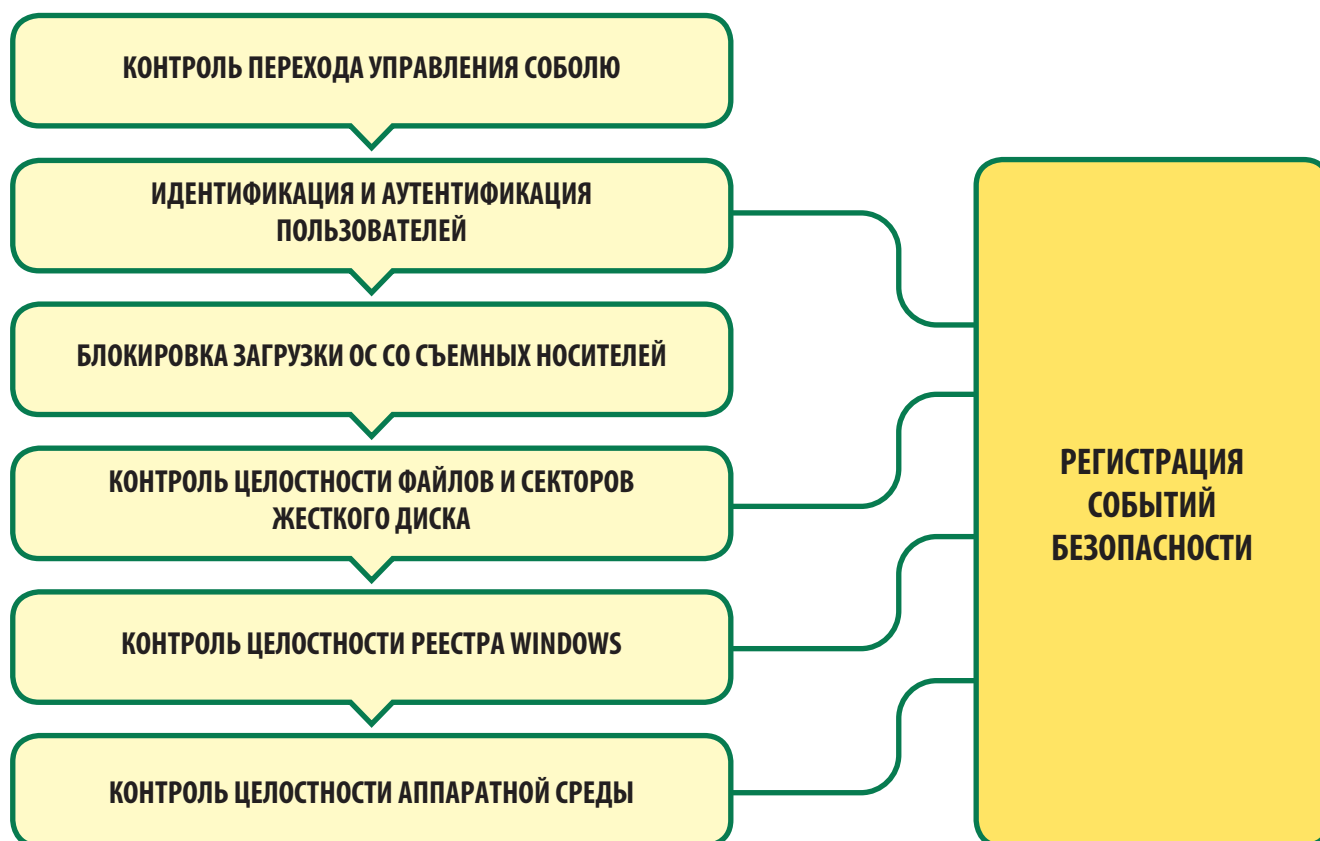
КОНТРОЛЬ ПЕРЕХОДА УПРАВЛЕНИЯ СОБОЛЮ

ИДЕНТИФИКАЦИЯ И АУТЕНТИФИКАЦИЯ ПОЛЬЗОВАТЕЛЕЙ

БЛОКИРОВКА ЗАГРУЗКИ ОС СО СЪЕМНЫХ НОСИТЕЛЕЙ

КОНТРОЛЬ ЦЕЛОСТНОСТИ ФАЙЛОВ И СЕКТОРОВ ЖЕСТКОГО ДИСКА

КОНТРОЛЬ ЦЕЛОСТНОСТИ РЕЕСТРА WINDOWS

КОНТРОЛЬ ЦЕЛОСТНОСТИ АППАРАТНОЙ СРЕДЫ

РЕГИСТРАЦИЯ СОБЫТИЙ БЕЗОПАСНОСТИ